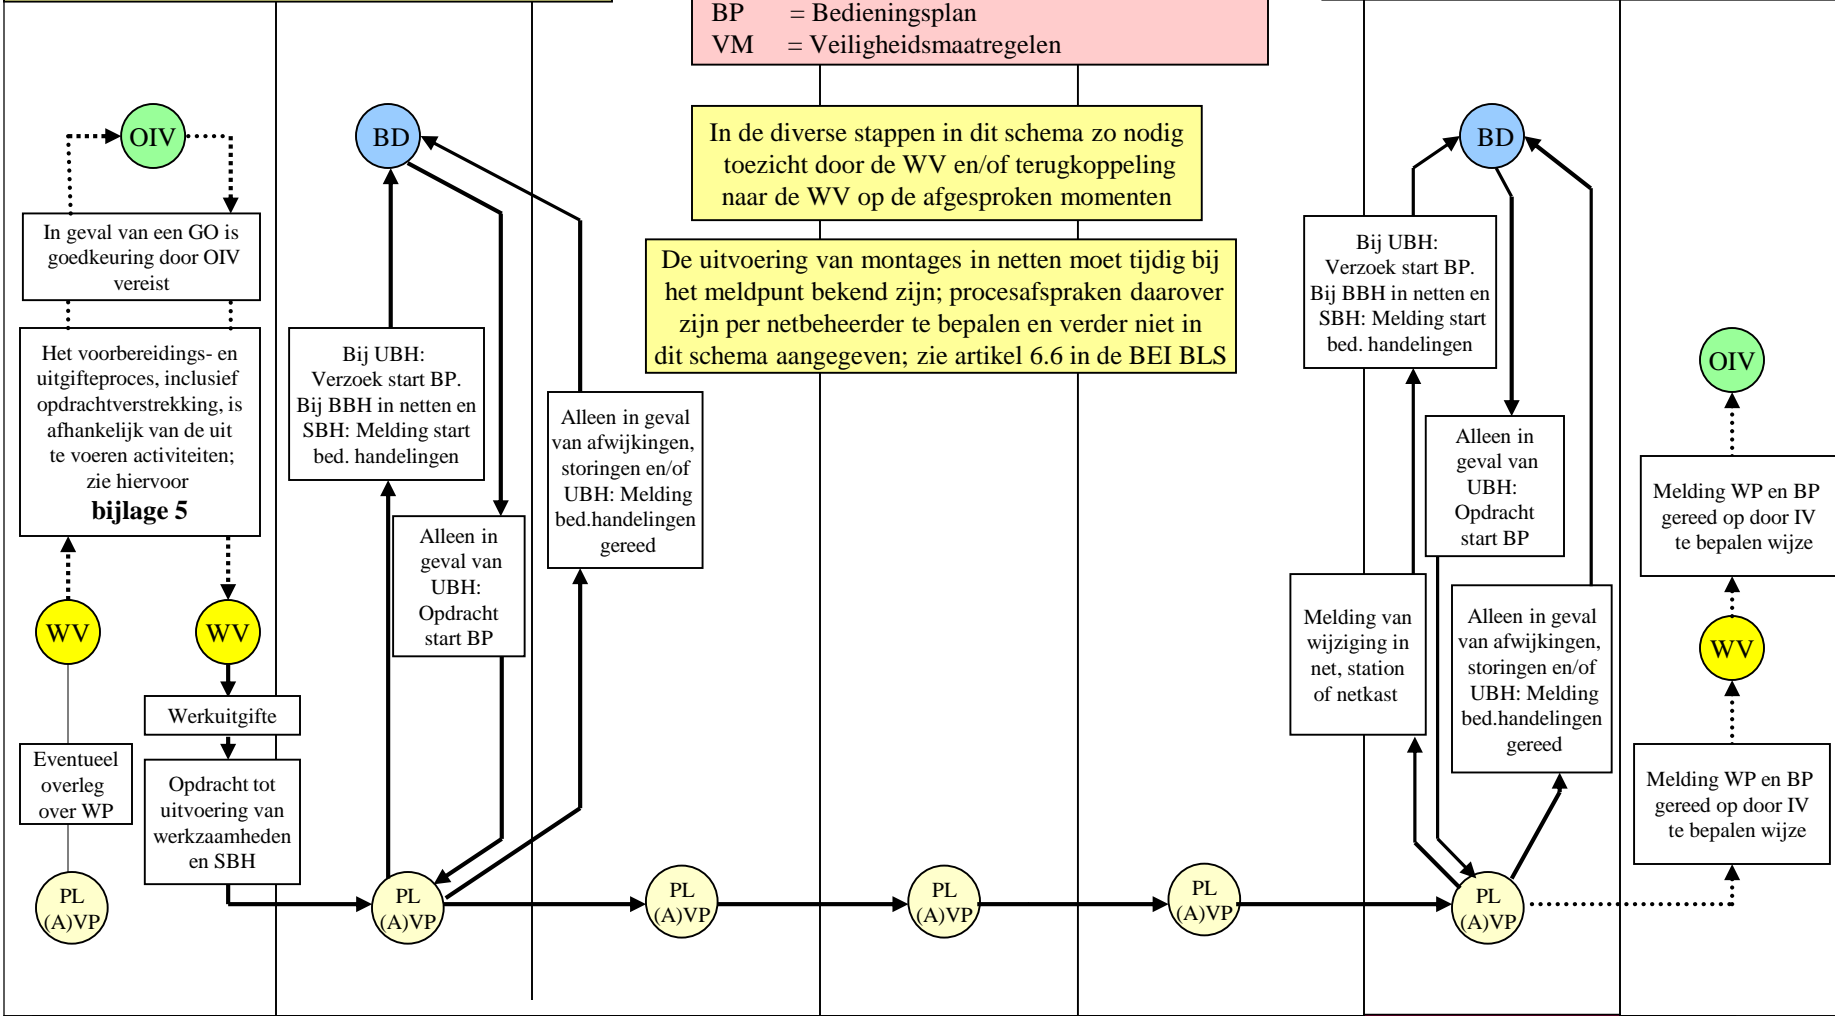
BP = Bedieningsplan
VM = Veiligheidsmaatregelen

In de diverse stappen in dit schema zo nodig toezicht door de WV en/of terugkoppeling naar de WV op de afgesproken momenten

De uitvoering van montages in netten moet tijdig bij het meldpunt bekend zijn; procesafspraken daarover zijn per netbeheerder te bepalen en verder niet in dit schema aangegeven; zie artikel 6.6 in de BEI BLS

OIV

In geval van een GO is goedkeuring door OIV vereist

Het voorbereidings- en uitgifteproces, inclusief opdrachtverstrekking, is afhankelijk van de uit te voeren activiteiten; zie hiervoor
bijlage 5

WV

WV

Werkuitgifte

Eventueel overleg over WP

Opdracht tot uitvoering van werkzaamheden en SBH

PL (A)VP

BD

Bij UBH: Verzoek start BP. Bij BBH in netten en SBH: Melding start bed. handelingen

Alleen in geval van UBH: Opdracht start BP

Alleen in geval van afwijkingen, storingen en/of UBH: Melding bed.handelingen gereed

PL (A)VP

PL (A)VP

PL (A)VP

PL (A)VP

BD

Bij UBH: Verzoek start BP. Bij BBH in netten en SBH: Melding start bed. handelingen

Alleen in geval van UBH: Opdracht start BP

Melding van wijziging in net, station of netkast

Alleen in geval van afwijkingen, storingen en/of UBH: Melding bed.handelingen gereed

PL (A)VP

OIV

Melding WP en BP gereed op door IV te bepalen wijze

WV

Melding WP en BP gereed op door IV te bepalen wijze